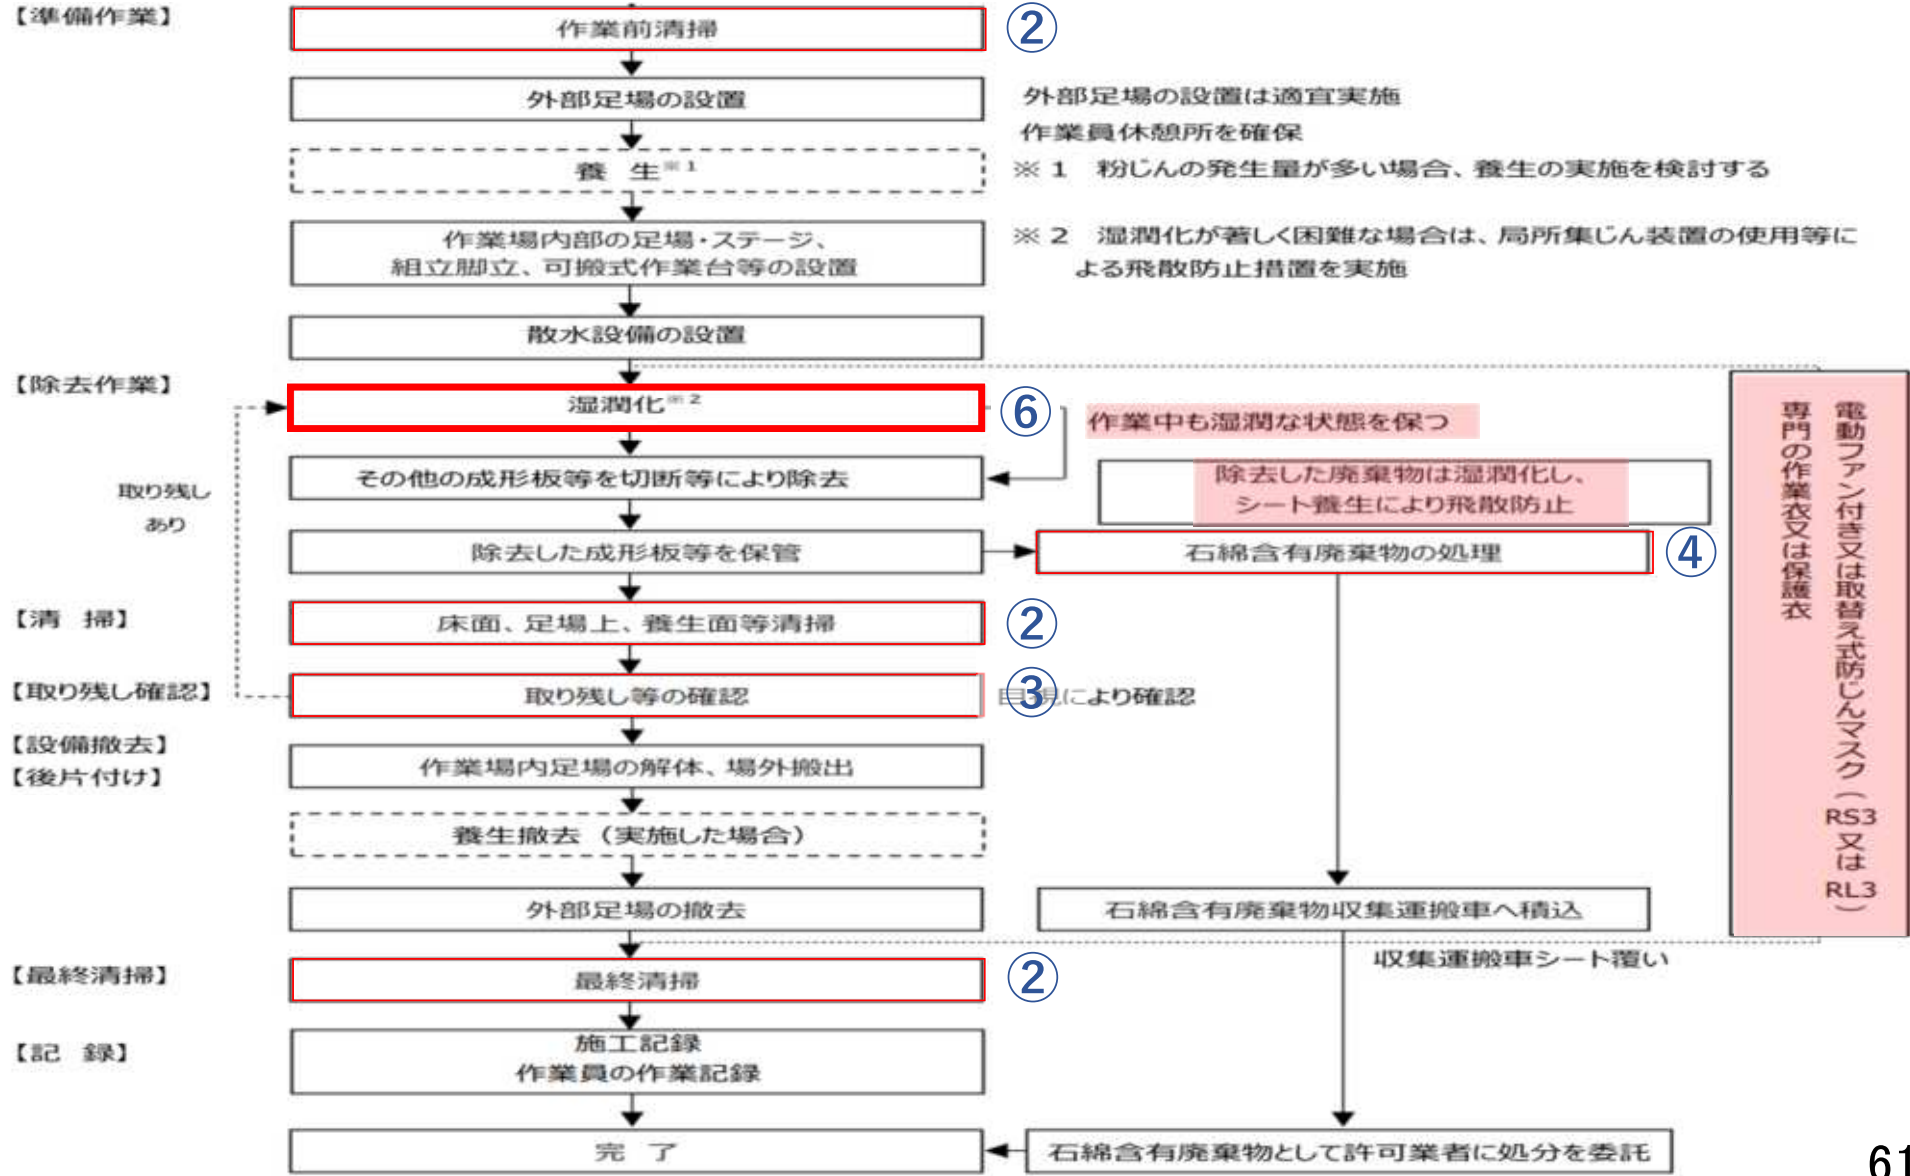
【準備作業】
作業前清掃 ②

外部足場の設置
外部足場の設置は適宜実施
作業員休憩所を確保

養　生※1
※１　粉じんの発生量が多い場合、養生の実施を検討する

作業場内部の足場・ステージ、組立脚立、可搬式作業台等の設置
※２　湿潤化が著しく困難な場合は、局所集じん装置の使用等による飛散防止措置を実施

散水設備の設置

【除去作業】
湿潤化※2 ⑥
作業中も湿潤な状態を保つ

取り残しあり

その他の成形板等を切断等により除去
除去した廃棄物は湿潤化し、シート養生により飛散防止

除去した成形板等を保管
石綿含有廃棄物の処理 ④

【清　掃】
床面、足場上、養生面等清掃 ②

【取り残し確認】
取り残し等の確認 ③
目視により確認

【設備撤去】
【後片付け】
作業場内足場の解体、場外搬出

養生撤去（実施した場合）

外部足場の撤去
石綿含有廃棄物収集運搬車へ積込
収集運搬車シート覆い

【最終清掃】
最終清掃 ②

【記　録】
施工記録
作業員の作業記録

完　了
石綿含有廃棄物として許可業者に処分を委託

電動ファン付き又は取替え式防じんマスク（RS3又はRL3）
専門の作業衣又は保護衣

61